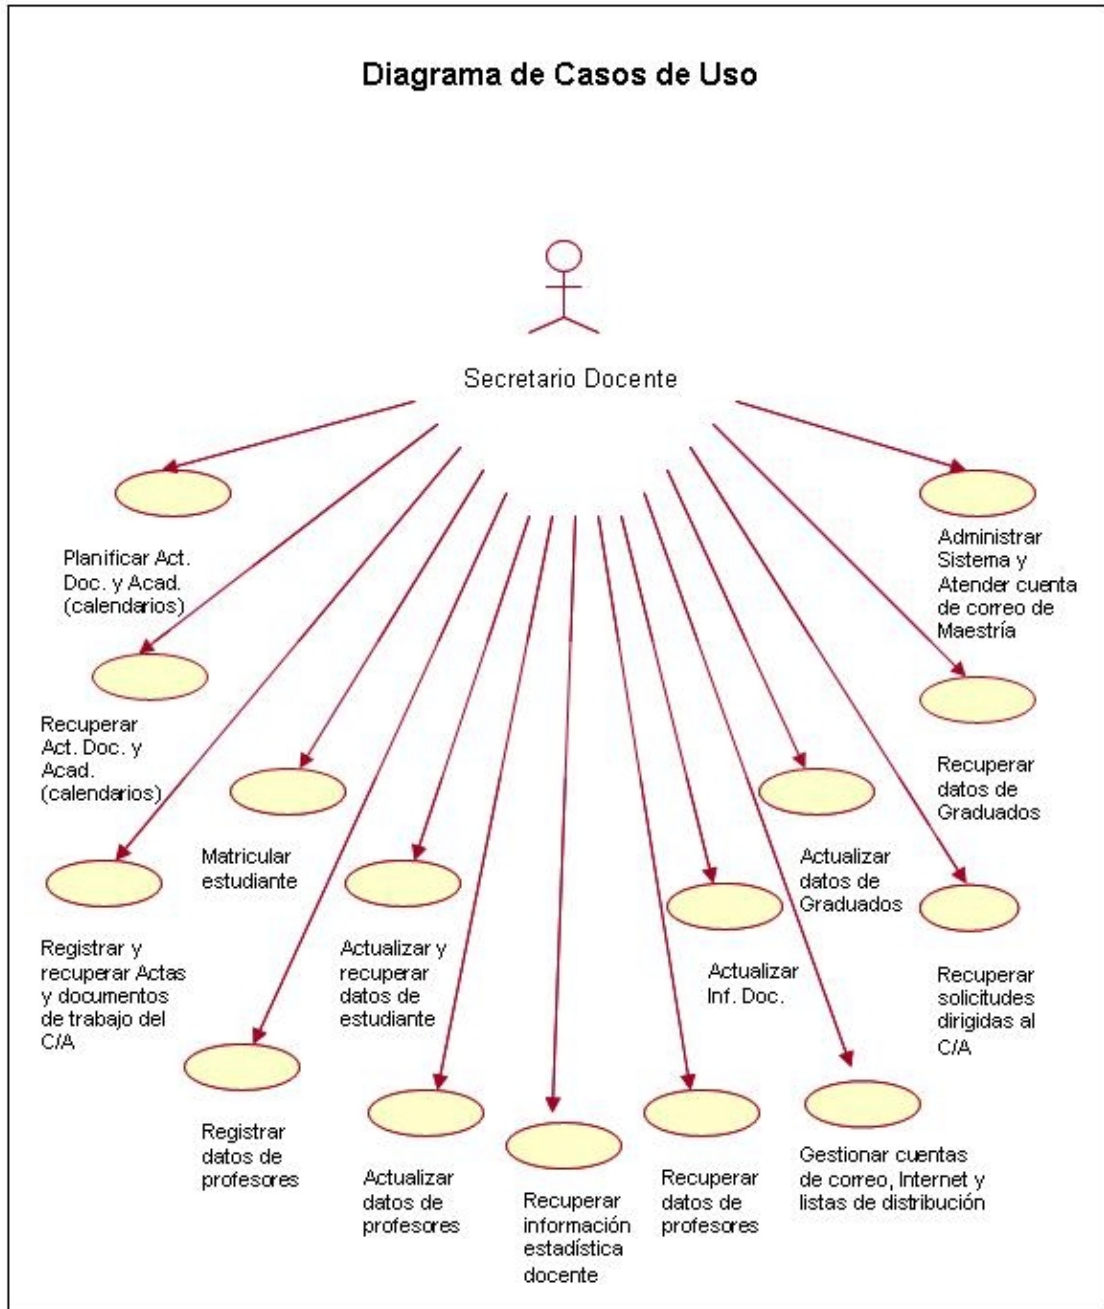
Diagrama de Casos de Uso

Secretario Docente

Planificar Act. Doc. y Acad. (calendarios)

Administrar Sistema y Atender cuenta de correo de Maestría

Recuperar Act. Doc. y Acad. (calendarios)

Matricular estudiante

Actualizar datos de Graduados

Recuperar datos de Graduados

Registrar y recuperar Actas y documentos de trabajo del C/A

Actualizar y recuperar datos de estudiante

Actualizar Inf. Doc.

Recuperar solicitudes dirigidas al C/A

Registrar datos de profesores

Actualizar datos de profesores

Recuperar información estadística docente

Recuperar datos de profesores

Gestionar cuentas de correo, Internet y listas de distribución